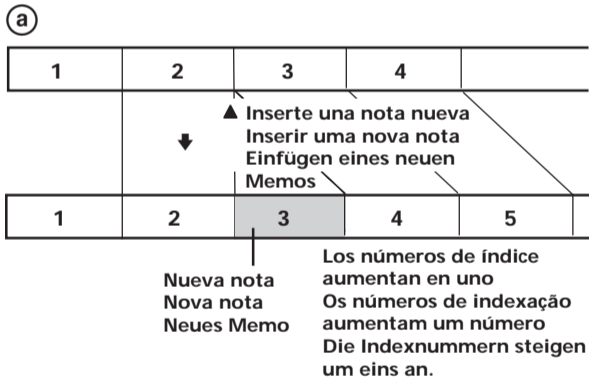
a

| 1 | 2 | 3 | 4 | |
|---|---|---|---|---|

▲ Inserte una nota nueva
Inserir uma nova nota
Einfügen eines neuen Memos

| 1 | 2 | 3 | 4 | 5 |
|---|---|---|---|---|

Nueva nota
Nova nota
Neues Memo

Los números de índice aumentan en uno
Os números de indexação aumentam um número
Die Indexnummern steigen um eins an.